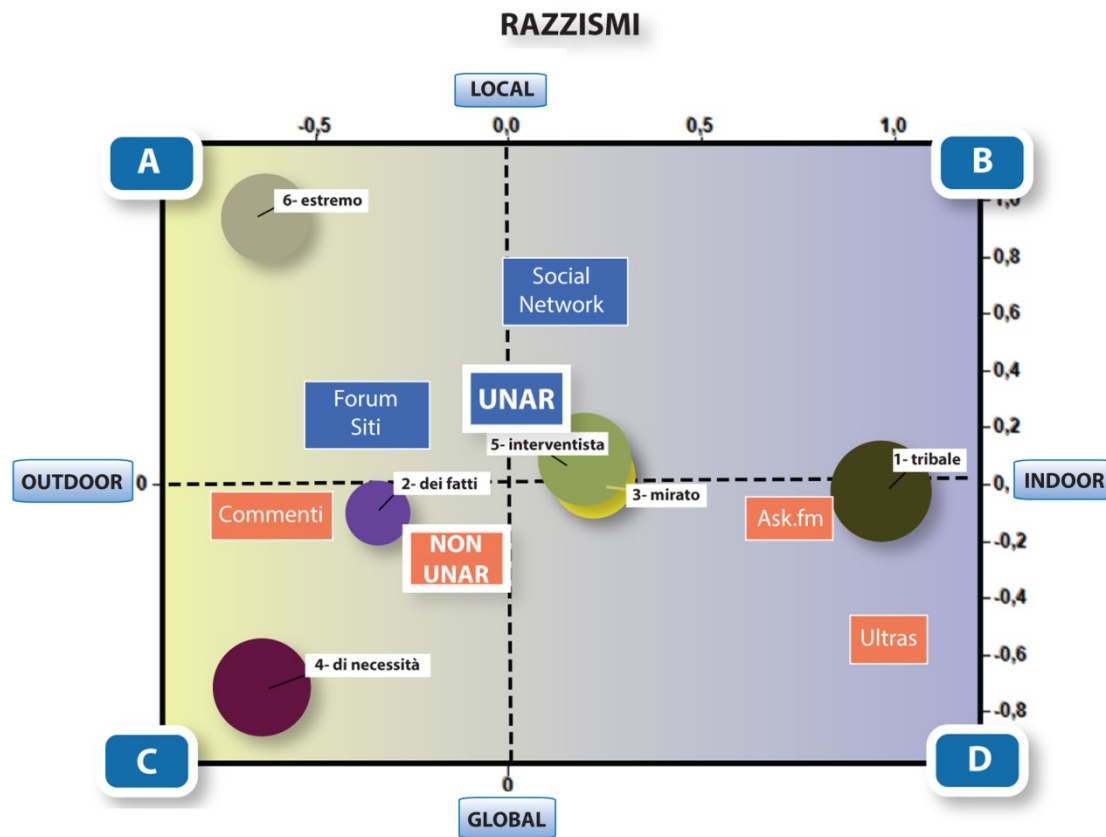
RAZZISMI

LOCAL

-0,5 0,0 0,5 1,0

A

B

1,0
0,8
0,6
0,4
0,2
0,
-0,2
-0,4
-0,6
-0,8

6- estremo

Social Network

Forum Siti

UNAR

5- interventista

OUTDOOR 0

2- dei fatti

3- mirato

1- tribale

INDOOR

Commenti

NON UNAR

Ask.fm

Ultras

4- di necessità

C

D

0

GLOBAL